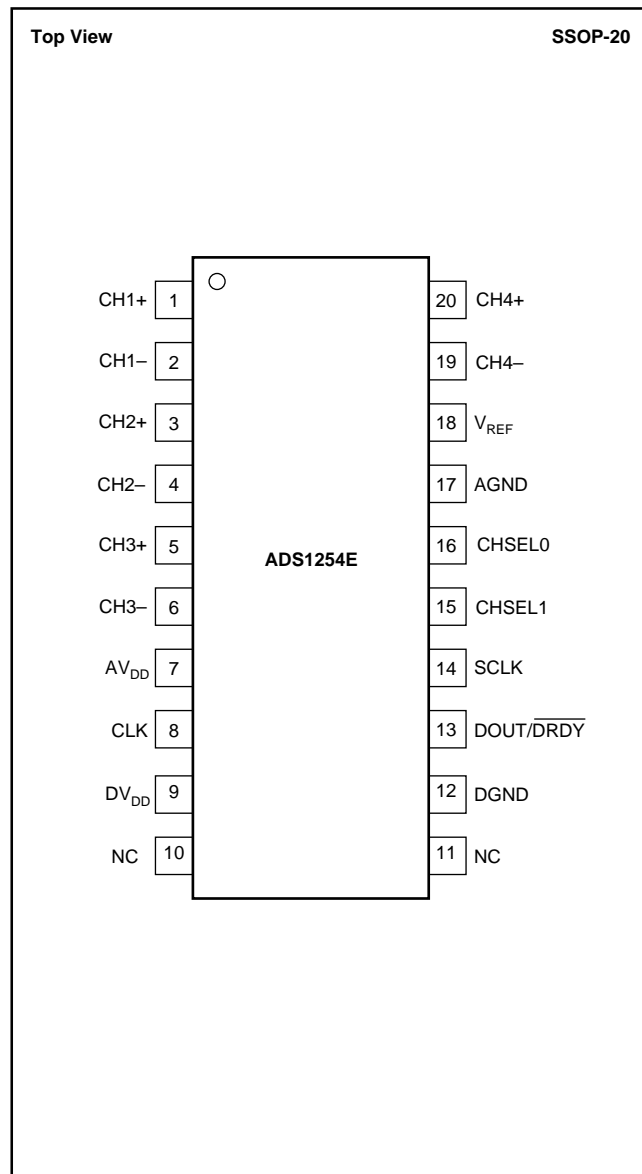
Top View

SSOP-20

CH1+ 1
CH1– 2
CH2+ 3
CH2– 4
CH3+ 5
CH3– 6
$AV_{DD}$ 7
CLK 8
$DV_{DD}$ 9
NC 10

ADS1254E

20 CH4+
19 CH4–
18 $V_{REF}$
17 AGND
16 CHSEL0
15 CHSEL1
14 SCLK
13 DOUT/$\overline{DRDY}$
12 DGND
11 NC